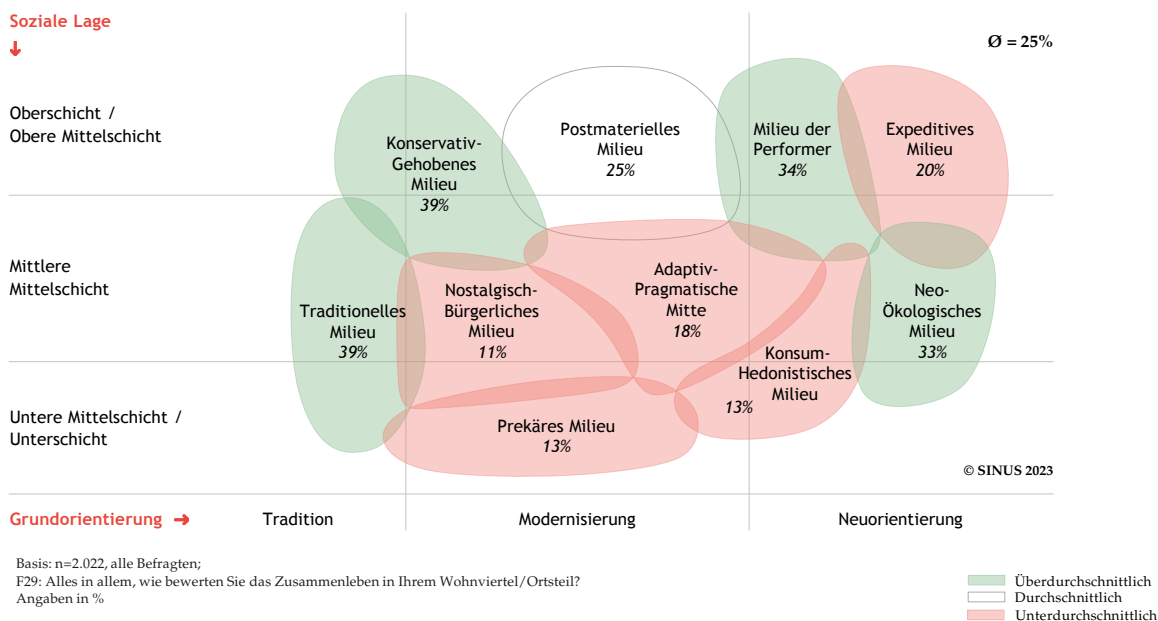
Soziale Lage
↓

Ø = 25%

Oberschicht / Obere Mittelschicht

Mittlere Mittelschicht

Untere Mittelschicht / Unterschicht

Konservativ-Gehobenes Milieu
39%

Postmaterielles Milieu
25%

Milieu der Performer
34%

Expeditives Milieu
20%

Traditionelles Milieu
39%

Nostalgisch-Bürgerliches Milieu
11%

Adaptiv-Pragmatische Mitte
18%

Neo-Ökologisches Milieu
33%

Konsum-Hedonistisches Milieu
13%

Prekäres Milieu
13%

© SINUS 2023

Grundorientierung ➜

Tradition

Modernisierung

Neuorientierung

Basis: n=2.022, alle Befragten;
F29: Alles in allem, wie bewerten Sie das Zusammenleben in Ihrem Wohnviertel/Ortsteil?
Angaben in %

Überdurchschnittlich
Durchschnittlich
Unterdurchschnittlich